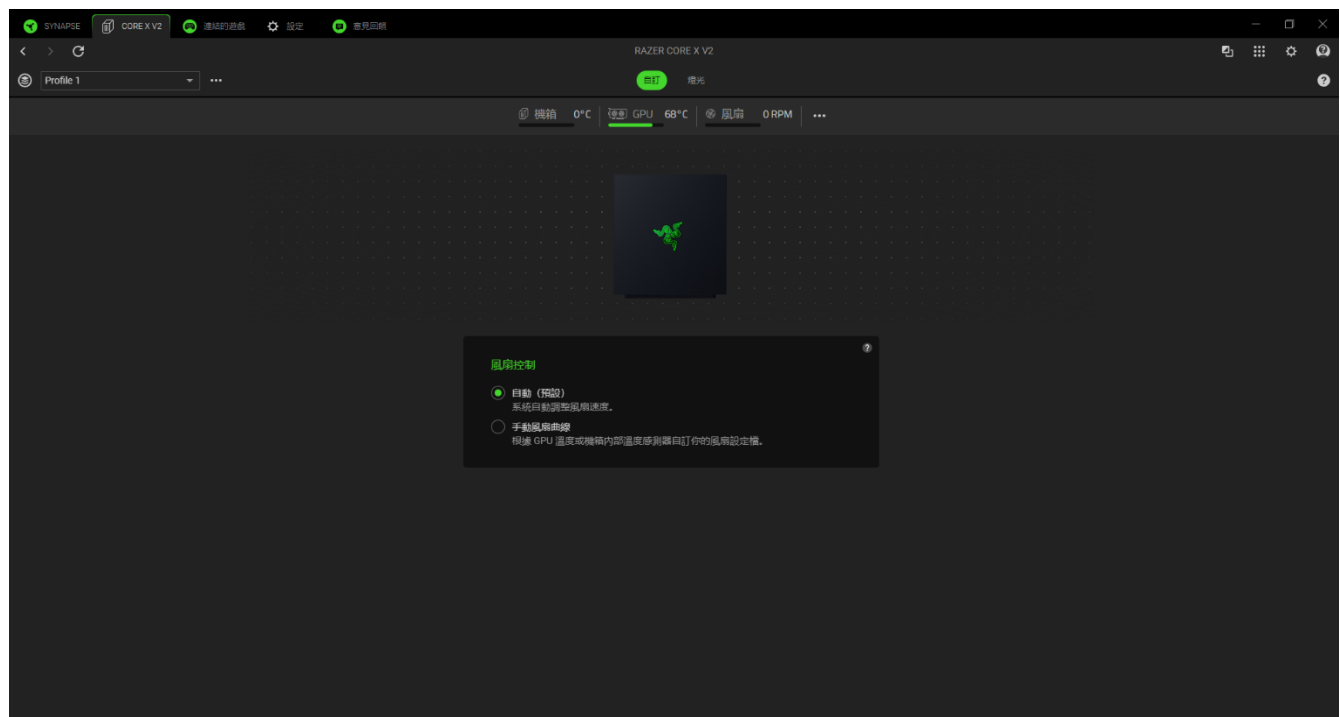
SYNAPSE CORE X V2 連結的遊戲 設定 意見回饋

RAZER CORE X V2

Profile 1 ···

自訂 燈光

機箱 0°C GPU 68°C 風扇 0 RPM ···

風扇控制

自動（預設）
系統自動調整風扇速度。

手動風扇曲線
根據 GPU 溫度或機箱內部溫度感測器自訂你的風扇設定檔。